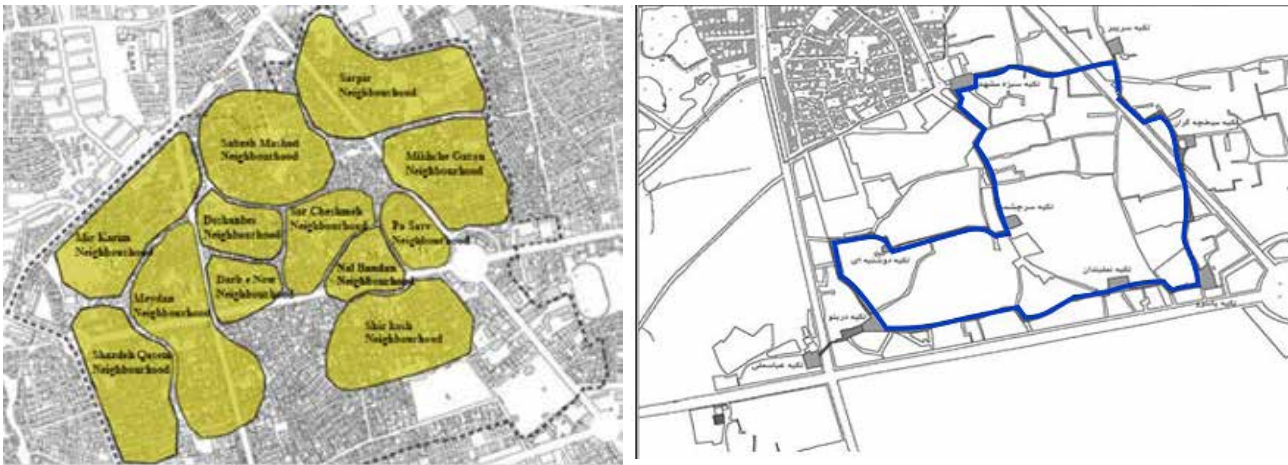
Sarpir Neighbourhood

Sabzeh Meydan Neighbourhood

Mikhche Garan Neighbourhood

Dochanbe Neighbourhood

Sar Cheshmeh Neighbourhood

Pa Sarv Neighbourhood

Mir Karim Neighbourhood

Darb e Now Neighbourhood

Nal Bandan Neighbourhood

Meydan Neighbourhood

Shir koch Neighbourhood

Shazdeh Qasem Neighbourhood

تکیه سرپیر

تکیه سبزه میدان

تکیه میخچه گران

تکیه سرچشمه

تکیه دوشنبه ای

تکیه نعلبندان

تکیه پاسرو

تکیه دربنو

تکیه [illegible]